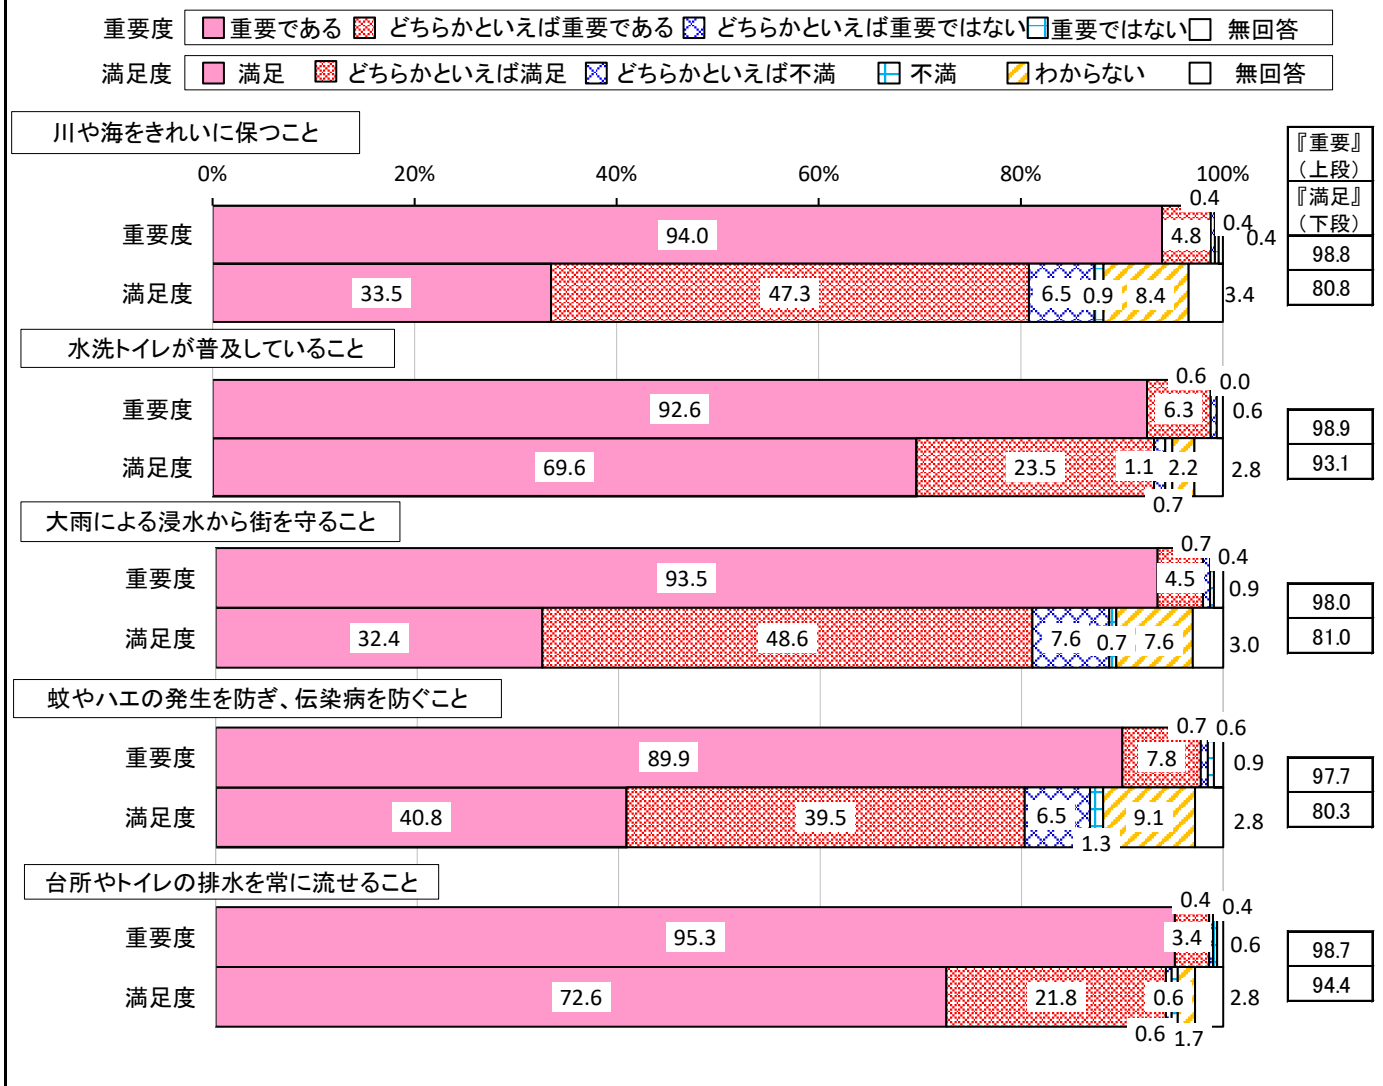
重要度 重要である どちらかといえば重要である どちらかといえば重要ではない 重要ではない 無回答

満足度 満足 どちらかといえば満足 どちらかといえば不満 不満 わからない 無回答

川や海をきれいに保つこと

0% 20% 40% 60% 80% 100%

『重要』（上段）
『満足』（下段）

重要度 94.0 4.8 0.4 0.4 0.4 98.8

満足度 33.5 47.3 6.5 0.9 8.4 3.4 80.8

水洗トイレが普及していること

重要度 92.6 6.3 0.6 0.0 0.6 98.9

満足度 69.6 23.5 1.1 2.2 0.7 2.8 93.1

大雨による浸水から街を守ること

重要度 93.5 4.5 0.7 0.4 0.9 98.0

満足度 32.4 48.6 7.6 0.7 7.6 3.0 81.0

蚊やハエの発生を防ぎ、伝染病を防ぐこと

重要度 89.9 7.8 0.7 0.6 0.9 97.7

満足度 40.8 39.5 6.5 1.3 9.1 2.8 80.3

台所やトイレの排水を常に流せること

重要度 95.3 3.4 0.4 0.4 0.6 98.7

満足度 72.6 21.8 0.6 0.6 1.7 2.8 94.4